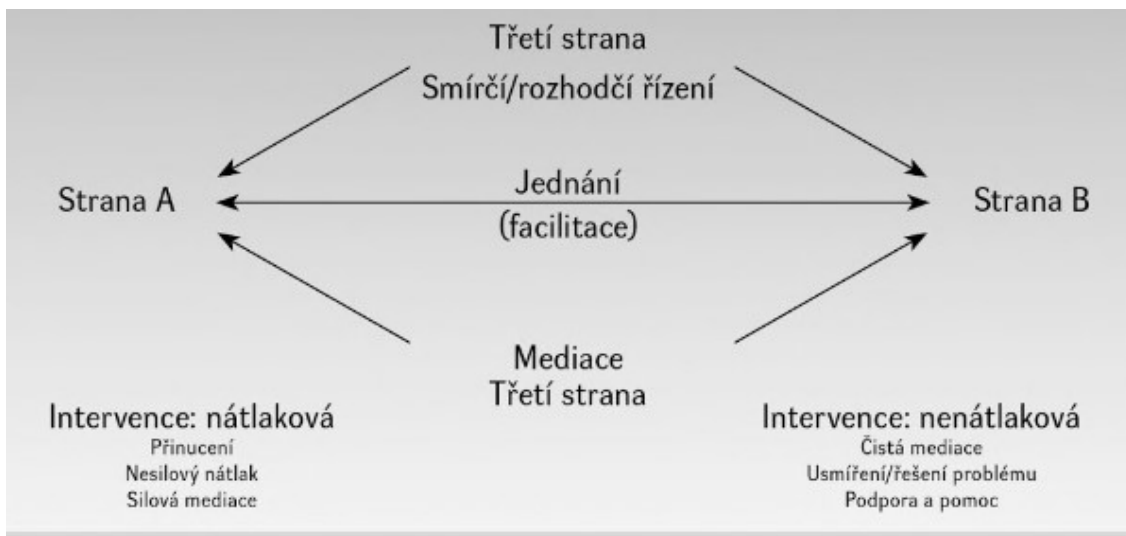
Třetí strana
Smírčí/rozhodčí řízení

Strana A

Jednání
(facilitace)

Strana B

Mediace
Třetí strana

Intervence: nátlaková
Přinucení
Nesilový nátlak
Silová mediace

Intervence: nenátlaková
Čistá mediace
Usmíření/řešení problému
Podpora a pomoc